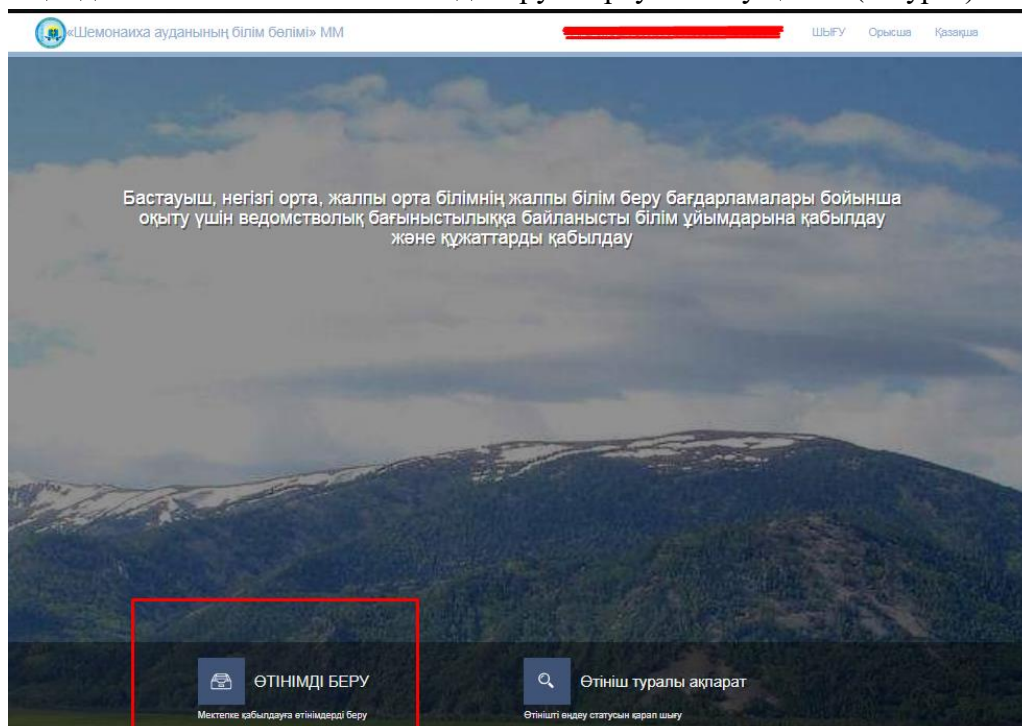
«Шемонаиха ауданының білім бөлімі» ММ

ШЫҒУ Орысша Қазақша

Бастауыш, негізгі орта, жалпы орта білімнің жалпы білім беру бағдарламалары бойынша оқыту үшін ведомстволық бағыныстылыққа байланысты білім ұйымдарына қабылдау және құжаттарды қабылдау

ӨТІНІМДІ БЕРУ

Мектепке қабылдауға өтінімдерді беру

Өтініш туралы ақпарат

Өтінішті өңдеу статусын қарап шығу